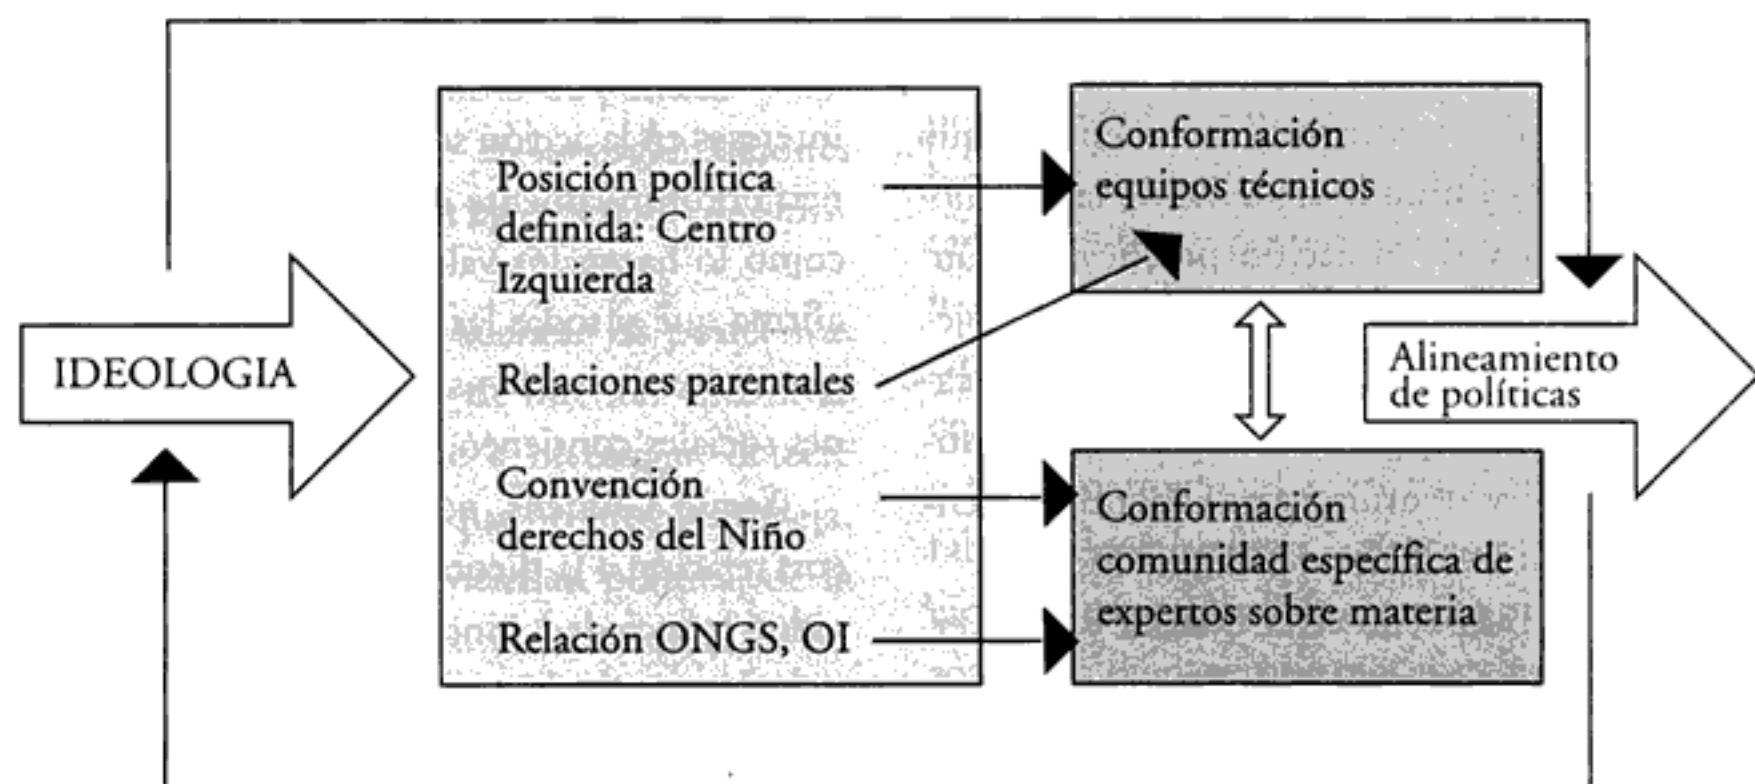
IDEOLOGIA

Posición política definida: Centro Izquierda

Relaciones parentales

Convención derechos del Niño

Relación ONGS, OI

Conformación equipos técnicos

Conformación comunidad específica de expertos sobre materia

Alineamiento de políticas